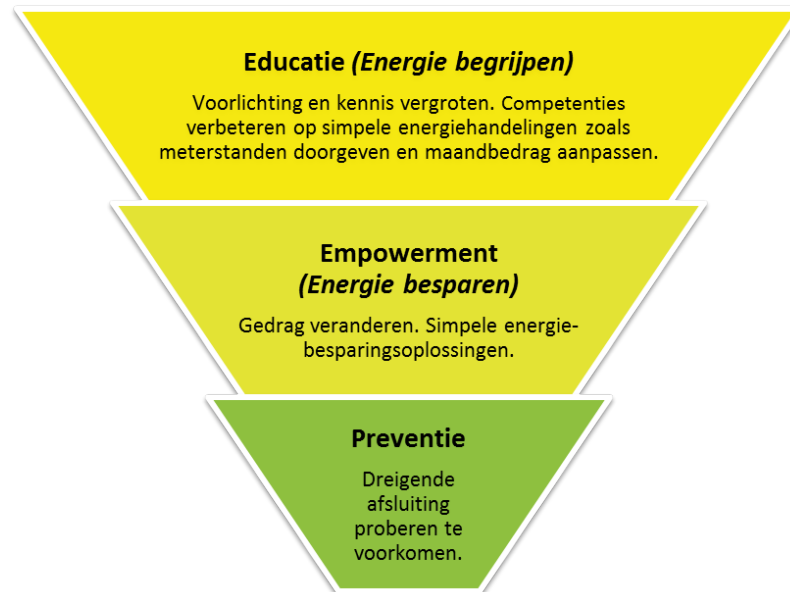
Educatie *(Energie begrijpen)*

Voorlichting en kennis vergroten. Competenties verbeteren op simpele energiehandelingen zoals meterstanden doorgeven en maandbedrag aanpassen.

Empowerment
*(Energie besparen)*

Gedrag veranderen. Simpele energiebesparingsoplossingen.

Preventie

Dreigende afsluiting proberen te voorkomen.